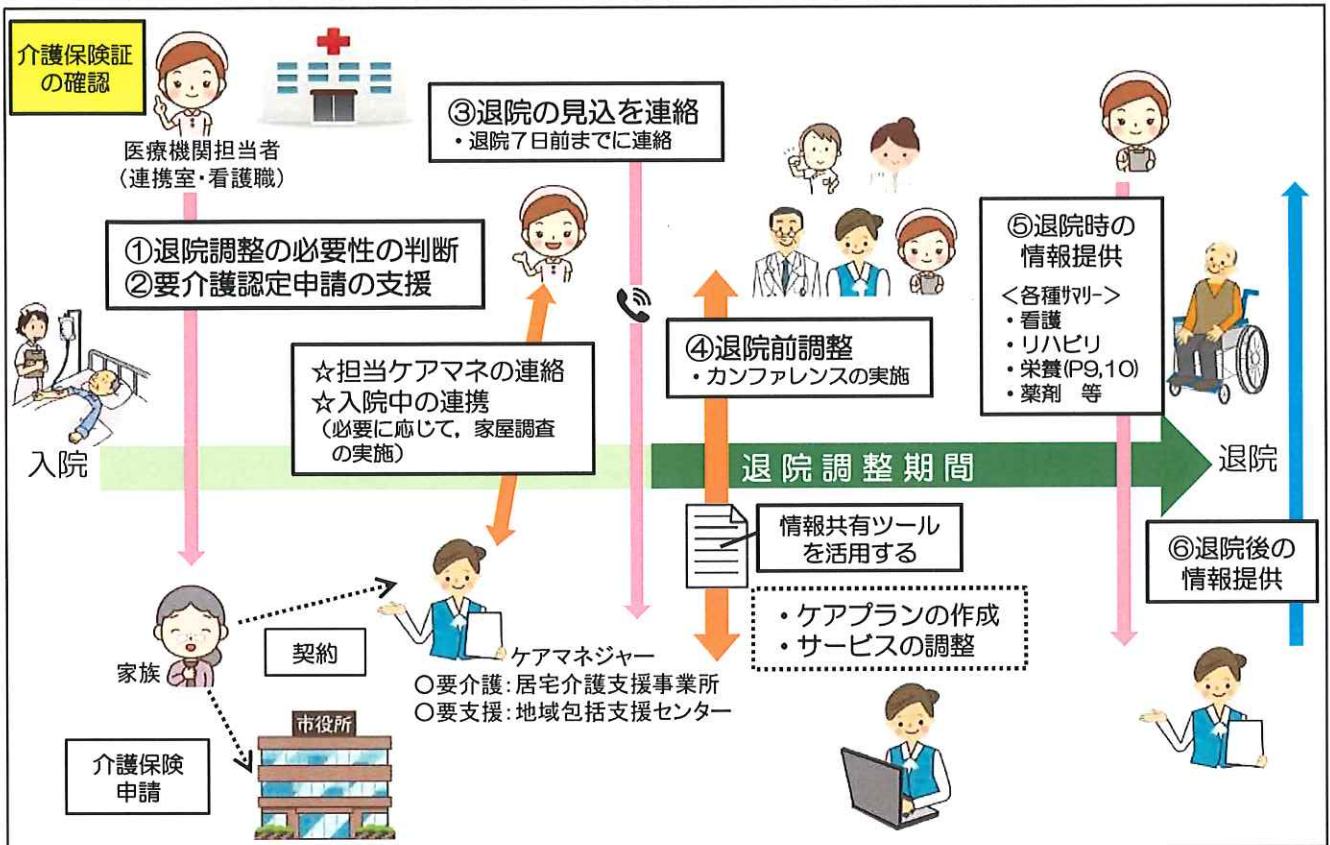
介護保険証の確認

医療機関担当者
(連携室・看護職)

③退院の見込を連絡
・退院７日前までに連絡

①退院調整の必要性の判断
②要介護認定申請の支援

⑤退院時の情報提供
<各種ｻﾏﾘｰ>
・看護
・リハビリ
・栄養(P9,10)
・薬剤　等

☆担当ケアマネの連絡
☆入院中の連携
(必要に応じて，家屋調査の実施)

④退院前調整
・カンファレンスの実施

入院

退院調整期間

退院

情報共有ツールを活用する

⑥退院後の情報提供

・ケアプランの作成
・サービスの調整

家族

契約

ケアマネジャー
○要介護：居宅介護支援事業所
○要支援：地域包括支援センター

市役所

介護保険申請